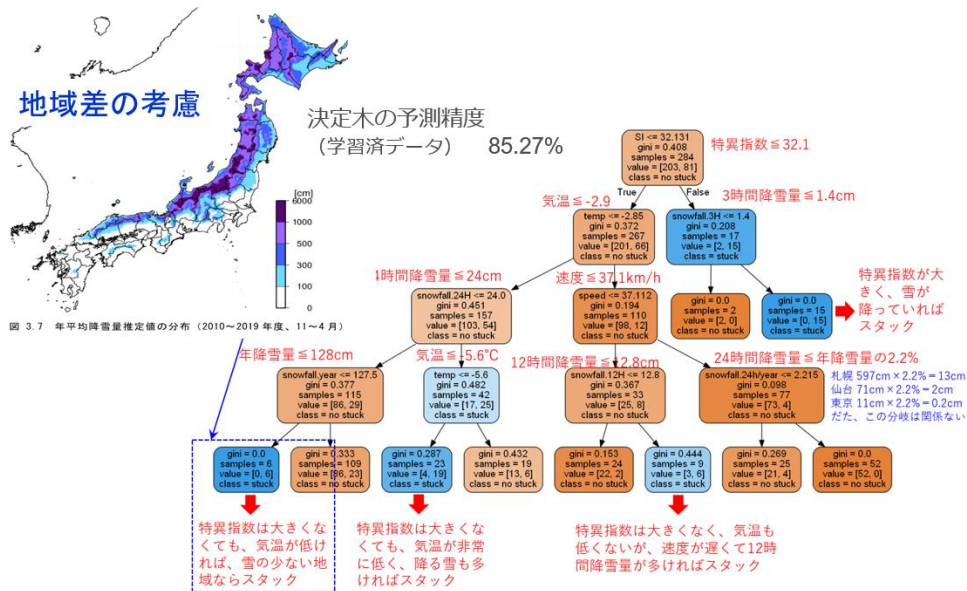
地域差の考慮

[cm]
6000
1000
500
300
100
0

図 3.7 年平均降雪量推定値の分布（2010～2019 年度、11～4 月）

決定木の予測精度
（学習済データ） 85.27%

SI <= 32.131
gini = 0.408
samples = 284
value = [203, 81]
class = no stuck

特異指数≦32.1

True

False

3時間降雪量≦1.4cm

気温≦-2.9

temp <= -2.85
gini = 0.372
samples = 267
value = [201, 66]
class = no stuck

snowfall.3H <= 1.4
gini = 0.208
samples = 17
value = [2, 15]
class = stuck

1時間降雪量≦24cm

速度≦37.1km/h

snowfall.24H <= 24.0
gini = 0.451
samples = 157
value = [103, 54]
class = no stuck

speed <= 37.112
gini = 0.194
samples = 110
value = [98, 12]
class = no stuck

gini = 0.0
samples = 2
value = [2, 0]
class = no stuck

gini = 0.0
samples = 15
value = [0, 15]
class = stuck

特異指数が大きく、雪が降っていればスタック

年降雪量≦128cm

気温≦-5.6℃

12時間降雪量≦12.8cm

24時間降雪量≦年降雪量の2.2%

snowfall.year <= 127.5
gini = 0.377
samples = 115
value = [86, 29]
class = no stuck

temp <= -5.6
gini = 0.482
samples = 42
value = [17, 25]
class = stuck

snowfall.12H <= 12.8
gini = 0.367
samples = 33
value = [25, 8]
class = no stuck

snowfall.24h/year <= 2.215
gini = 0.098
samples = 77
value = [73, 4]
class = no stuck

札幌 597cm × 2.2% ≒ 13cm
仙台 71cm × 2.2% ≒ 2cm
東京 11cm × 2.2% ≒ 0.2cm
だた、この分岐は関係ない

gini = 0.0
samples = 6
value = [0, 6]
class = stuck

gini = 0.333
samples = 109
value = [86, 23]
class = no stuck

gini = 0.287
samples = 23
value = [4, 19]
class = stuck

gini = 0.432
samples = 19
value = [13, 6]
class = no stuck

gini = 0.153
samples = 24
value = [22, 2]
class = no stuck

gini = 0.444
samples = 9
value = [3, 6]
class = stuck

gini = 0.269
samples = 25
value = [21, 4]
class = no stuck

gini = 0.0
samples = 52
value = [52, 0]
class = no stuck

特異指数は大きくなくても、気温が低ければ、雪の少ない地域ならスタック

特異指数は大きくなくても、気温が非常に低く、降る雪も多ければスタック

特異指数は大きくなく、気温も低くないが、速度が遅くて12時間降雪量が多ければスタック